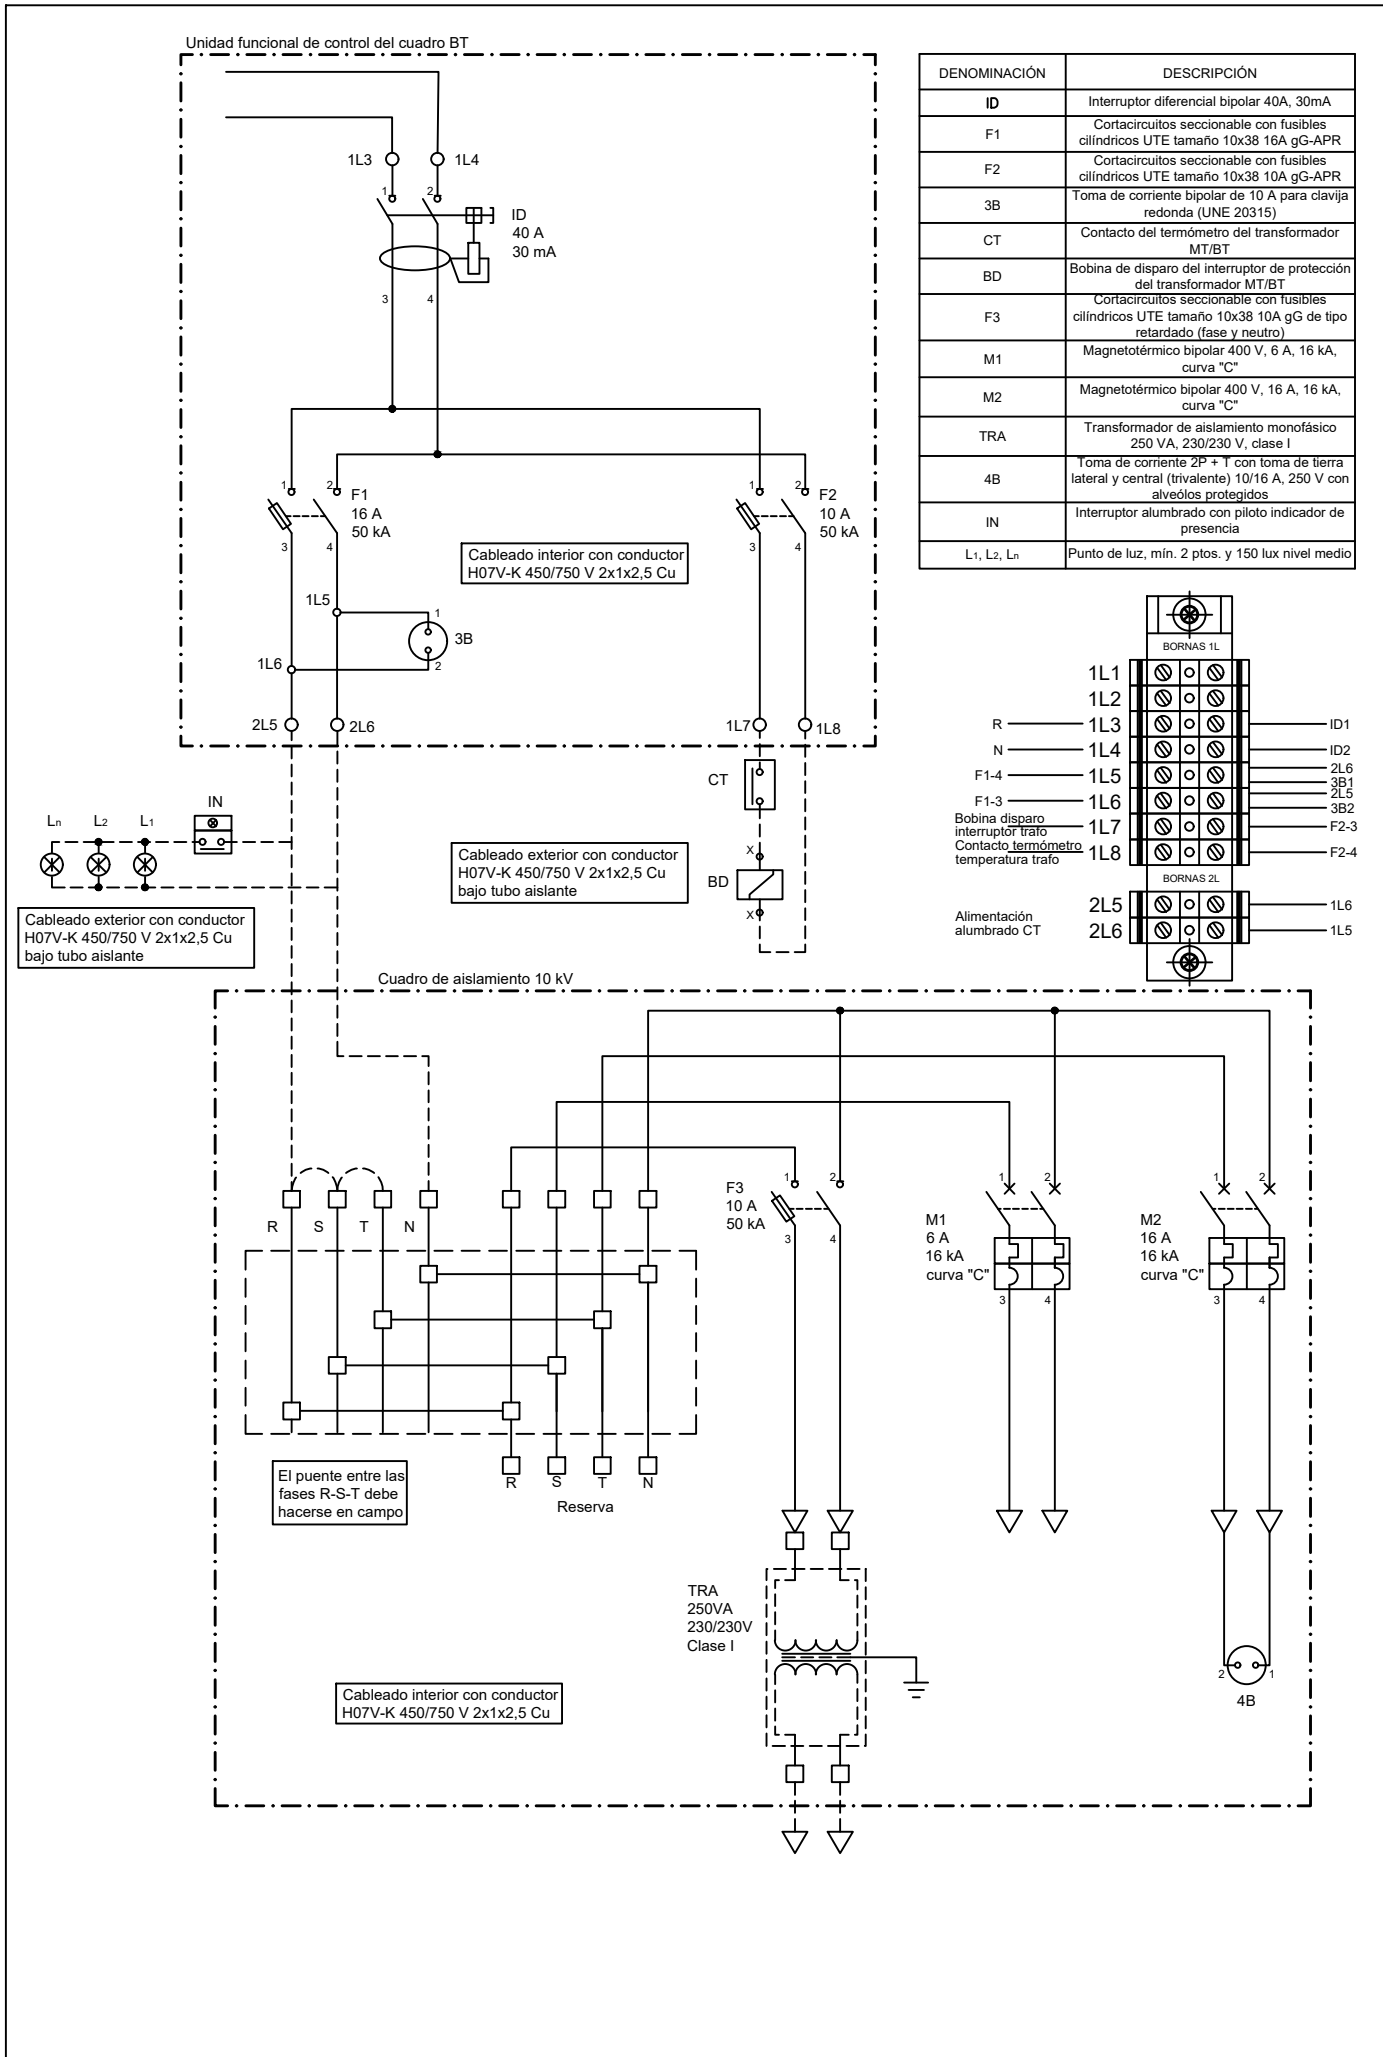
Unidad funcional de control del cuadro BT

1L3 1L4

1 2

ID
40 A
30 mA

3 4

1 2 F1
16 A
50 kA

3 4

Cableado interior con conductor H07V-K 450/750 V 2x1x2,5 Cu

1L5

1

3B

2

1L6

2L5 2L6

1 2 F2
10 A
50 kA

3 4

1L7 1L8

CT

Cableado exterior con conductor H07V-K 450/750 V 2x1x2,5 Cu bajo tubo aislante

x

BD

x

IN

Ln L2 L1

Cableado exterior con conductor H07V-K 450/750 V 2x1x2,5 Cu bajo tubo aislante

| DENOMINACIÓN | DESCRIPCIÓN |
|---|---|
| ID | Interruptor diferencial bipolar 40A, 30mA |
| F1 | Cortacircuitos seccionable con fusibles cilíndricos UTE tamaño 10x38 16A gG-APR |
| F2 | Cortacircuitos seccionable con fusibles cilíndricos UTE tamaño 10x38 10A gG-APR |
| 3B | Toma de corriente bipolar de 10 A para clavija redonda (UNE 20315) |
| CT | Contacto del termómetro del transformador MT/BT |
| BD | Bobina de disparo del interruptor de protección del transformador MT/BT |
| F3 | Cortacircuitos seccionable con fusibles cilíndricos UTE tamaño 10x38 10A gG de tipo retardado (fase y neutro) |
| M1 | Magnetotérmico bipolar 400 V, 6 A, 16 kA, curva "C" |
| M2 | Magnetotérmico bipolar 400 V, 16 A, 16 kA, curva "C" |
| TRA | Transformador de aislamiento monofásico 250 VA, 230/230 V, clase I |
| 4B | Toma de corriente 2P + T con toma de tierra lateral y central (trivalente) 10/16 A, 250 V con alveólos protegidos |
| IN | Interruptor alumbrado con piloto indicador de presencia |
| L1, L2, Ln | Punto de luz, mín. 2 ptos. y 150 lux nivel medio |

BORNAS 1L

1L1
1L2
R 1L3 ID1
N 1L4 ID2
F1-4 1L5 2L6 3B1
F1-3 1L6 2L5 3B2
Bobina disparo interruptor trafo 1L7 F2-3
Contacto termómetro temperatura trafo 1L8 F2-4

BORNAS 2L

Alimentación alumbrado CT
2L5 1L6
2L6 1L5

Cuadro de aislamiento 10 kV

R S T N

R S T N

Reserva

El puente entre las fases R-S-T debe hacerse en campo

F3
10 A
50 kA

1 2
3 4

M1
6 A
16 kA
curva "C"

1 2
3 4

M2
16 A
16 kA
curva "C"

1 2
3 4

TRA
250VA
230/230V
Clase I

Cableado interior con conductor H07V-K 450/750 V 2x1x2,5 Cu

2 1
4B